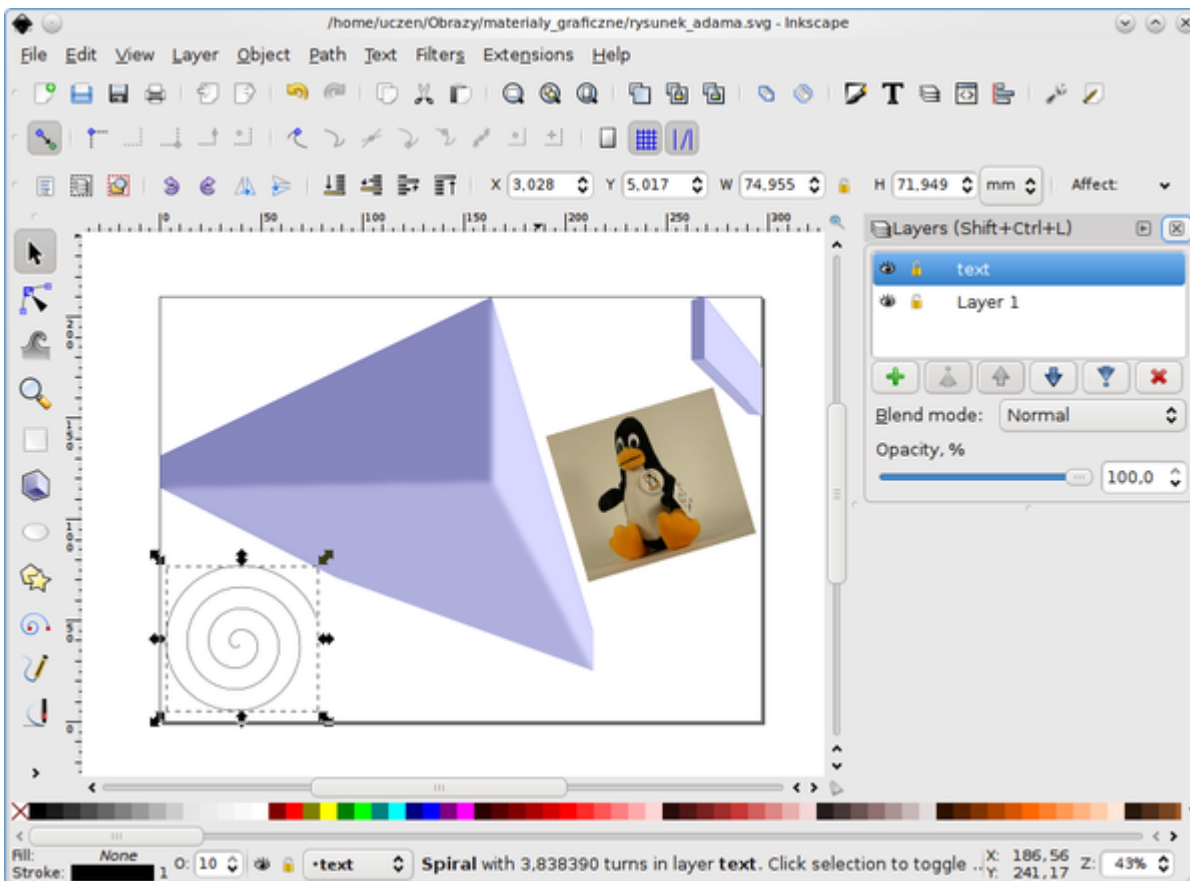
/home/uczen/Obrazy/materialy_graficzne/rysunek_adama.svg - Inkscape

File Edit View Layer Object Path Text Filters Extensions Help

X 3,028 Y 5,017 W 74,955 H 71,949 mm Affect:

0 50 100 150 200 250 300

Layers (Shift+Ctrl+L)

text
Layer 1

Blend mode: Normal

Opacity, %

100,0

Fill: None
Stroke: 1

O: 10

•text

Spiral with 3,838390 turns in layer text. Click selection to toggle ..

X: 186,56
Y: 241,17

Z: 43%